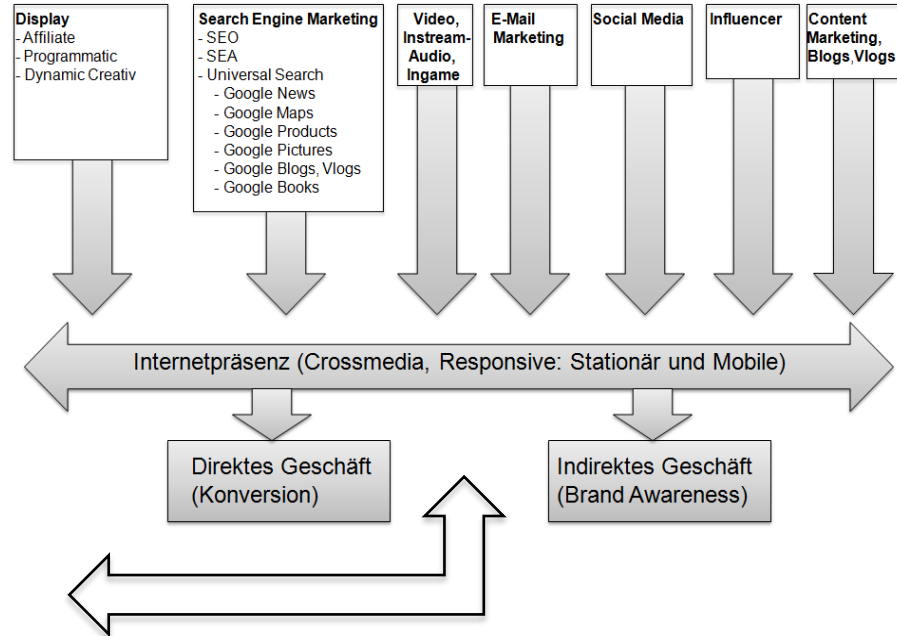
Display
- Affiliate
- Programmatic
- Dynamic Creativ

Search Engine Marketing
- SEO
- SEA
- Universal Search
- Google News
- Google Maps
- Google Products
- Google Pictures
- Google Blogs, Vlogs
- Google Books

Video, Instream-Audio, Ingame

E-Mail Marketing

Social Media

Influencer

Content Marketing, Blogs,Vlogs

Internetpräsenz (Crossmedia, Responsive: Stationär und Mobile)

Direktes Geschäft (Konversion)

Indirektes Geschäft (Brand Awareness)